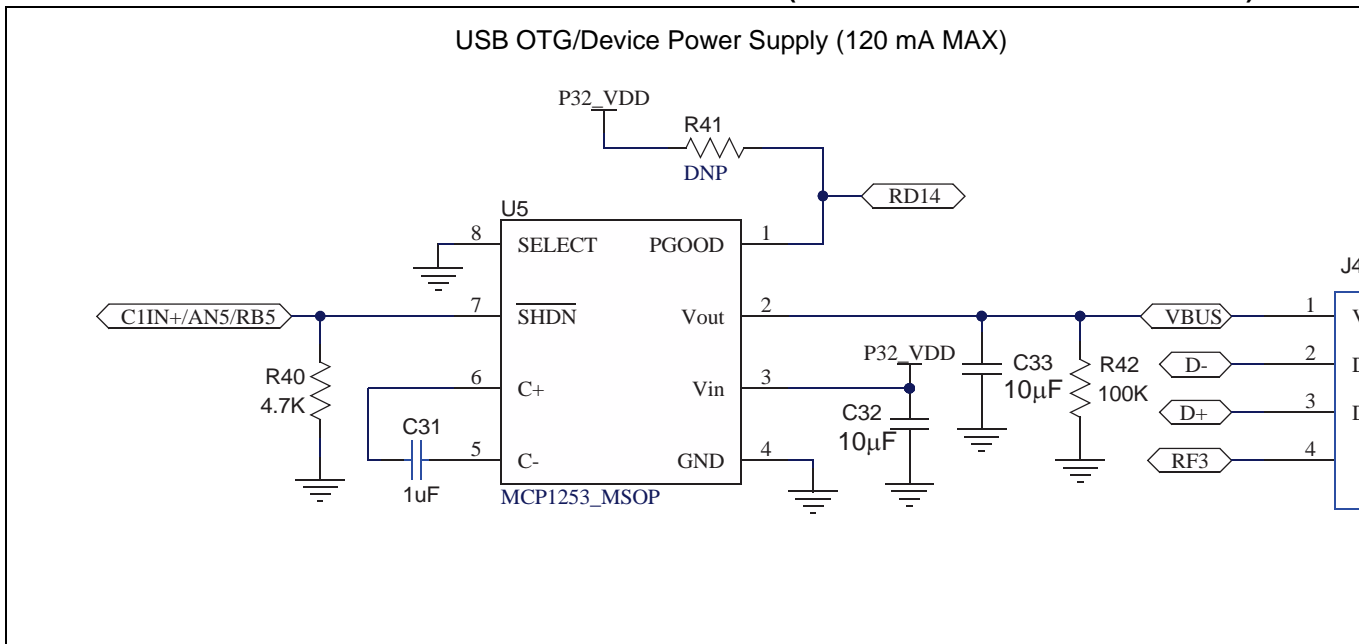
USB OTG/Device Power Supply (120 mA MAX)

P32_VDD

R41

DNP

RD14

U5

8 SELECT PGOOD 1

7 $\overline{\text{SHDN}}$ Vout 2

6 C+ Vin 3

5 C- GND 4

MCP1253_MSOP

C1IN+/AN5/RB5

R40
4.7K

C31
1uF

P32_VDD

C32
10µF

C33
10µF

R42
100K

VBUS 1

D- 2

D+ 3

RF3 4

J4

V

D

D